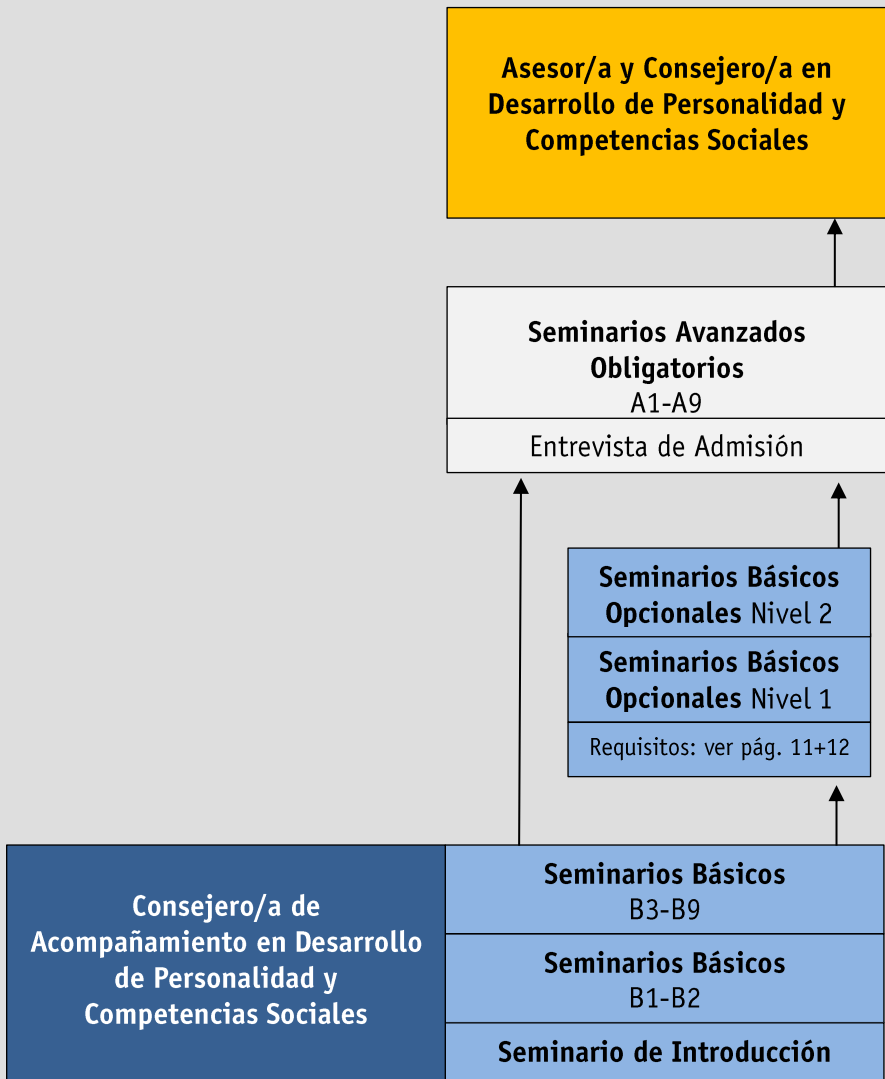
Asesor/a y Consejero/a en Desarrollo de Personalidad y Competencias Sociales

Seminarios Avanzados Obligatorios
A1-A9

Entrevista de Admisión

Seminarios Básicos Opcionales Nivel 2

Seminarios Básicos Opcionales Nivel 1

Requisitos: ver pág. 11+12

Consejero/a de Acompañamiento en Desarrollo de Personalidad y Competencias Sociales

Seminarios Básicos
B3-B9

Seminarios Básicos
B1-B2

Seminario de Introducción